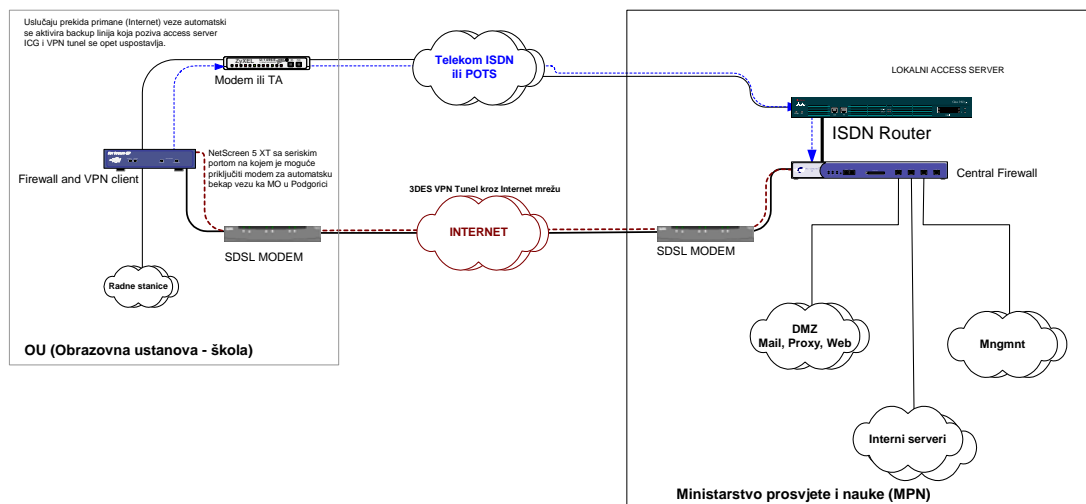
Uslučaju prekida primane (Internet) veze automatski se aktivira backup linija koja poziva access server ICG i VPN tunel se opet uspostavlja.

Modem ili TA

Telekom ISDN ili POTS

LOKALNI ACCESS SERVER

ISDN Router

Firewall and VPN client

NetScreen 5 XT sa seriskim portom na kojem je moguće priključiti modem za automatsku bekap vezu ka MO u Podgorici

Central Firewall

3DES VPN Tunel kroz Internet mrežu

INTERNET

SDSL MODEM

SDSL MODEM

Radne stanice

DMZ
Mail, Proxy, Web

Mngmnt

OU (Obrazovna ustanova - škola)

Interni serveri

Ministarstvo prosvjete i nauke (MPN)